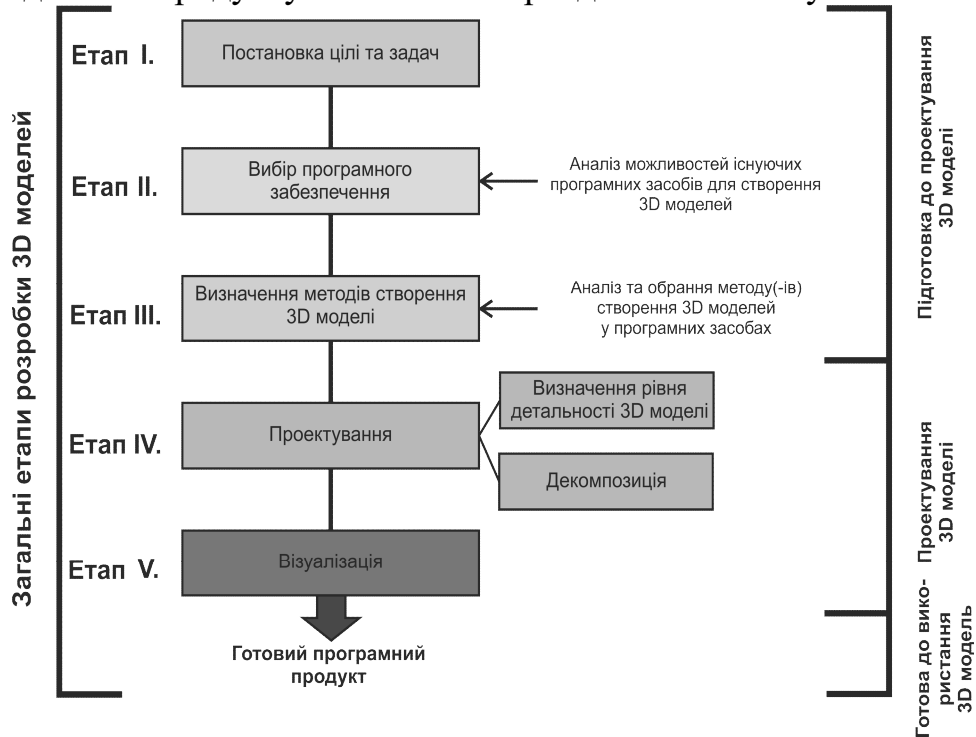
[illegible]

Загальні етапи розробки 3D моделей

Етап I.
Постановка цілі та задач

Етап II.
Вибір програмного забезпечення
Аналіз можливостей існуючих програмних засобів для створення 3D моделей

Етап III.
Визначення методів створення 3D моделі
Аналіз та обрання методу(-ів) створення 3D моделей у програмних засобах

Етап IV.
Проектування
Визначення рівня детальності 3D моделі
Декомпозиція

Етап V.
Візуалізація

Готовий програмний продукт

Підготовка до проектування 3D моделі

Проектування 3D моделі

Готова до використання 3D модель